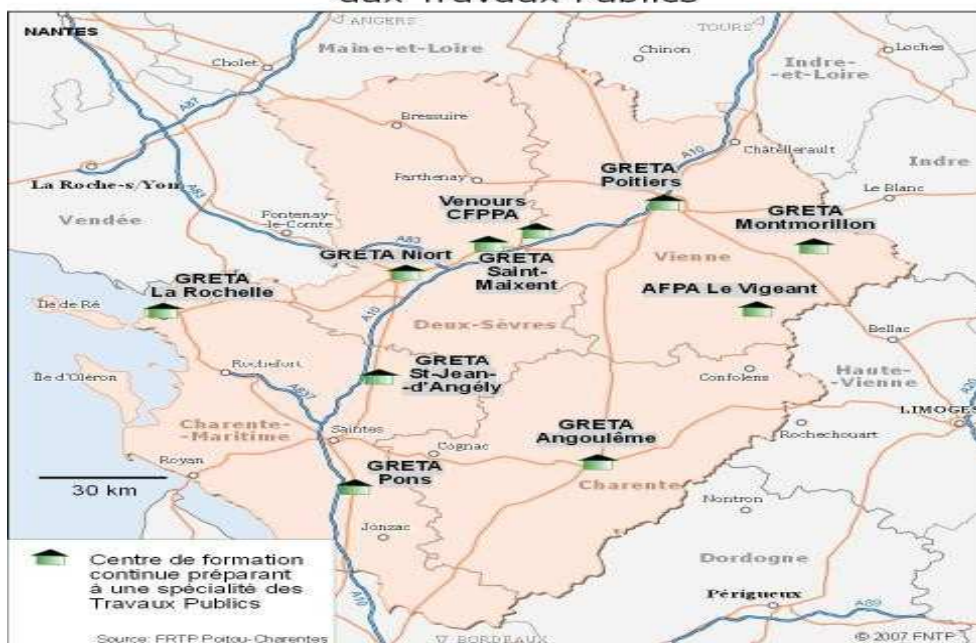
aux Travaux Publics

NANTES
ANGERS
Maine-et-Loire
TOURS
Chinon
Loches
Indre-et-Loire
Cholet
Bressuire
A87
A10
Châtellerault
Indre
La Roche-s/Yon
A83
Parthenay
GRETA Poitiers
Le Blanc
Vendée
Fontenay-le-Comte
Venours CFPPA
GRETA Montmorillon
A83
GRETA Niort
GRETA Saint-Maixent
Vienne
GRETA La Rochelle
Île de Ré
AFPA Le Vigeant
Deux-Sèvres
Bellac
Rochefort
GRETA St-Jean-d'Angély
Île d'Oléron
A837
Confolens
Haute-Vienne
LIMOGES
Charente-Maritime
Saintes
GRETA Angoulême
Cognac
Rochechouart
Royan
GRETA Pons
30 km
Charente
Nontron
Jonzac
Centre de formation continue préparant à une spécialité des Travaux Publics
Dordogne
Périgueux
A89
Source: FRTP Poitou-Charentes
BORDEAUX
© 2007 FNTP